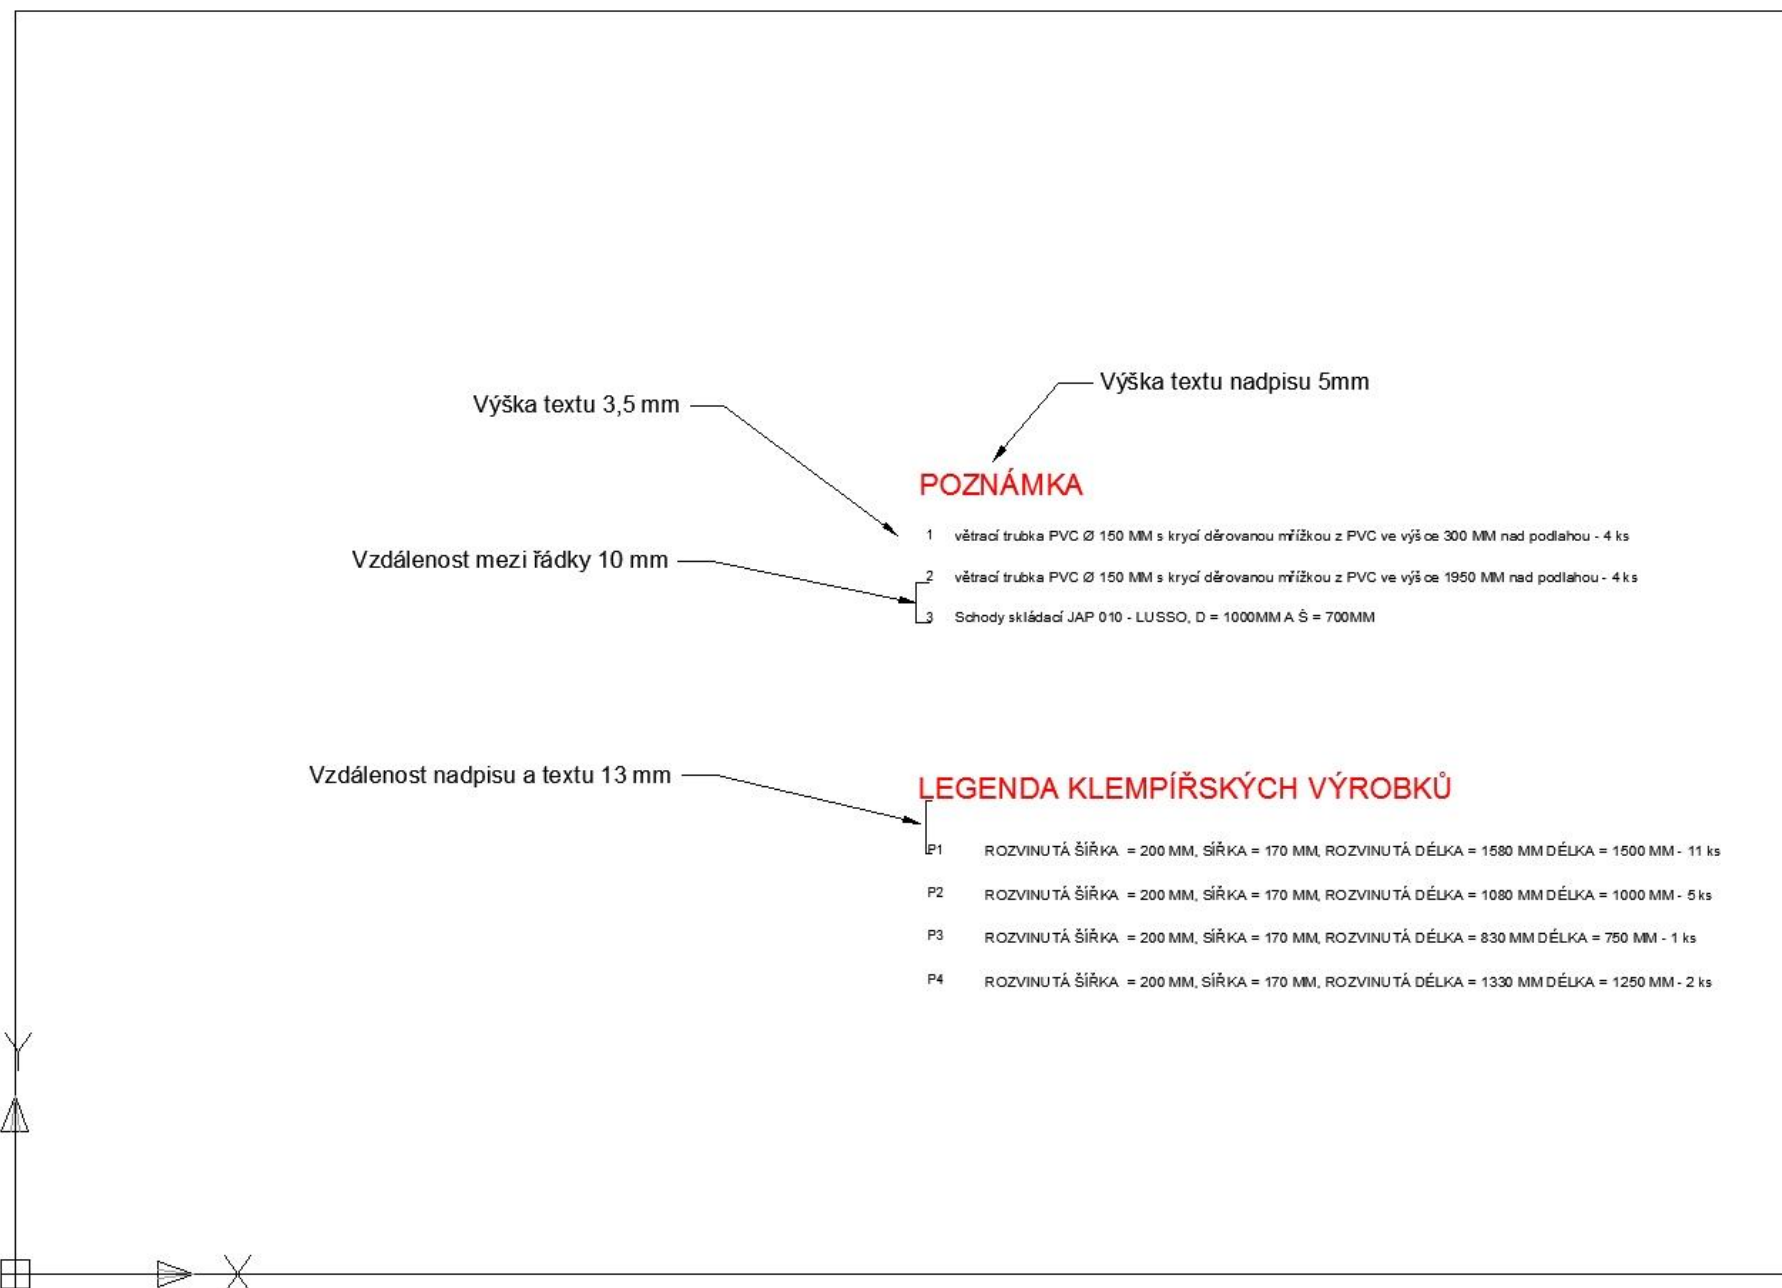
Výška textu 3,5 mm

Výška textu nadpisu 5mm

POZNÁMKA

1 větrací trubka PVC Ø 150 MM s krycí děrovanou mřížkou z PVC ve výš ce 300 MM nad podlahou - 4 ks

Vzdálenost mezi řádky 10 mm

2 větrací trubka PVC Ø 150 MM s krycí děrovanou mřížkou z PVC ve výš ce 1950 MM nad podlahou - 4 ks

3 Schody skládací JAP 010 - LUSSO, D = 1000MM A Š = 700MM

Vzdálenost nadpisu a textu 13 mm

LEGENDA KLEMPÍŘSKÝCH VÝROBKŮ

P1 ROZVINUTÁ ŠÍŘKA = 200 MM, SÍŘKA = 170 MM, ROZVINUTÁ DÉLKA = 1580 MM DÉLKA = 1500 MM - 11 ks

P2 ROZVINUTÁ ŠÍŘKA = 200 MM, SÍŘKA = 170 MM, ROZVINUTÁ DÉLKA = 1080 MM DÉLKA = 1000 MM - 5 ks

P3 ROZVINUTÁ ŠÍŘKA = 200 MM, SÍŘKA = 170 MM, ROZVINUTÁ DÉLKA = 830 MM DÉLKA = 750 MM - 1 ks

P4 ROZVINUTÁ ŠÍŘKA = 200 MM, SÍŘKA = 170 MM, ROZVINUTÁ DÉLKA = 1330 MM DÉLKA = 1250 MM - 2 ks

Y

X